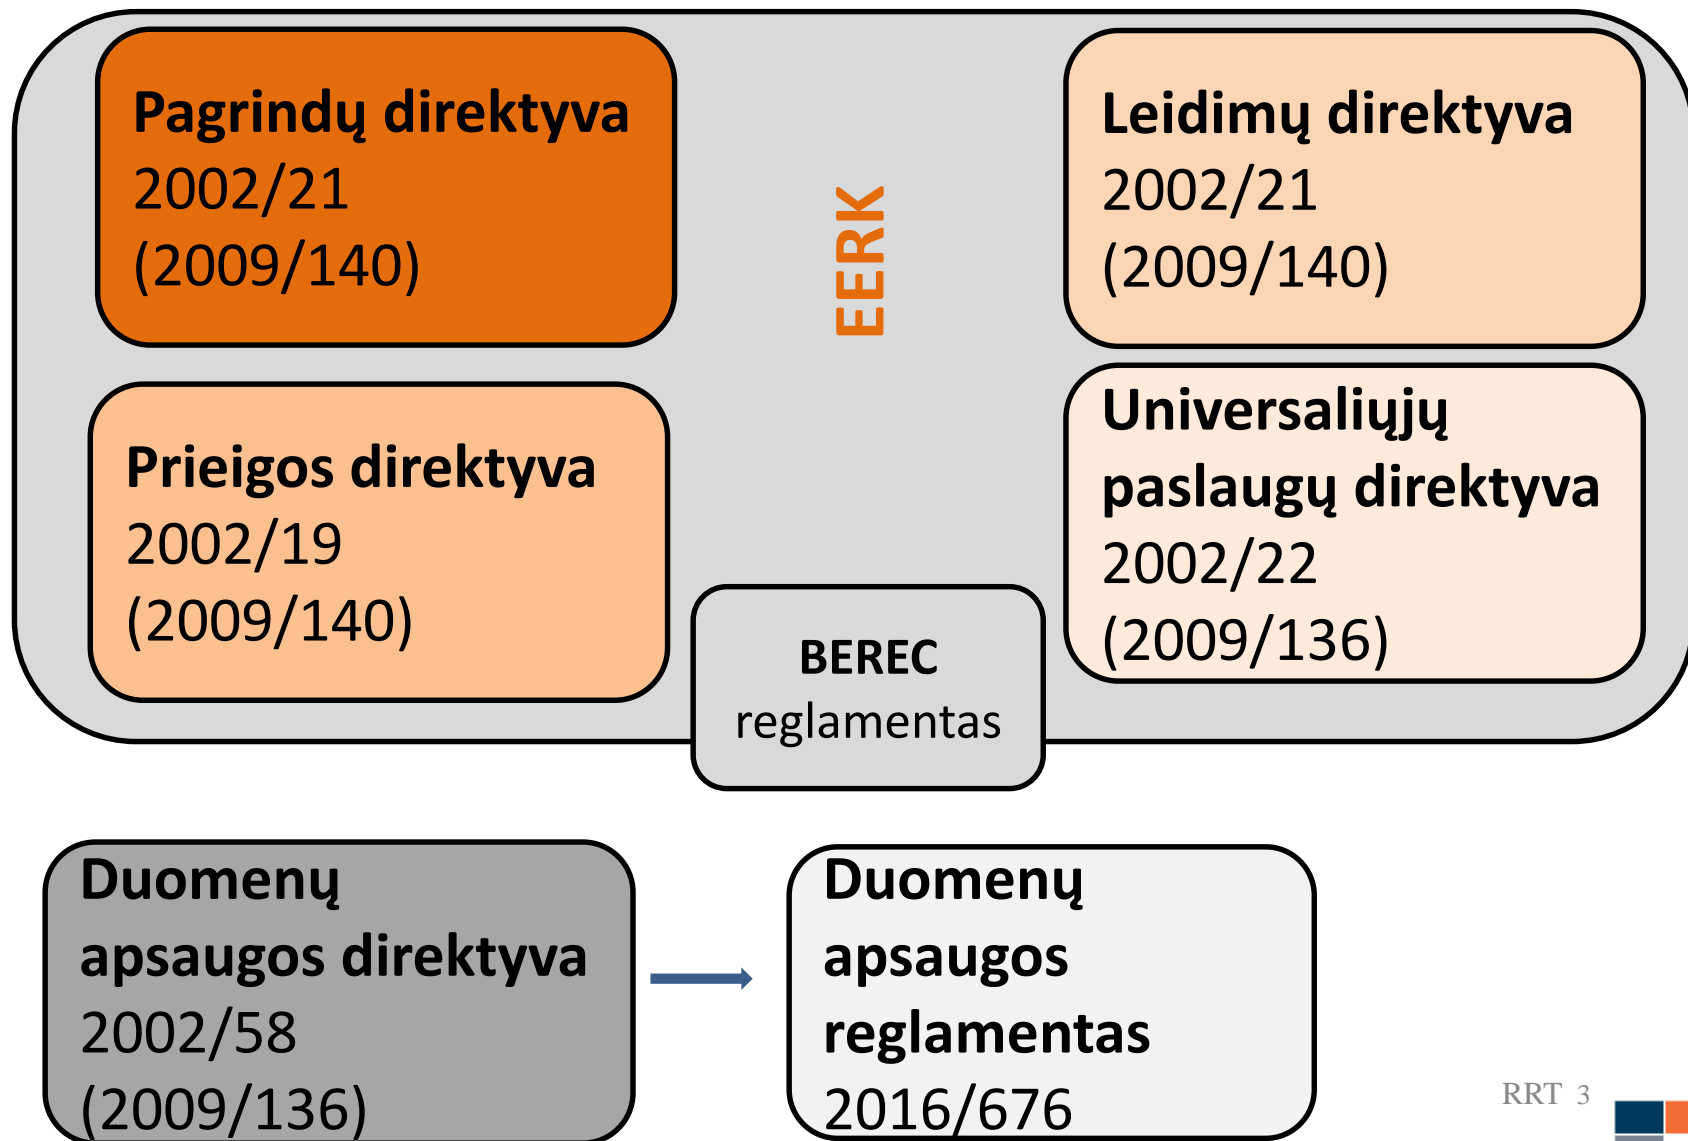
Pagrindų direktyva
2002/21
(2009/140)

EERK

Leidimų direktyva
2002/21
(2009/140)

Prieigos direktyva
2002/19
(2009/140)

Universaliųjų paslaugų direktyva
2002/22
(2009/136)

BEREC
reglamentas

Duomenų apsaugos direktyva
2002/58
(2009/136)

Duomenų apsaugos reglamentas
2016/676

RRT 3